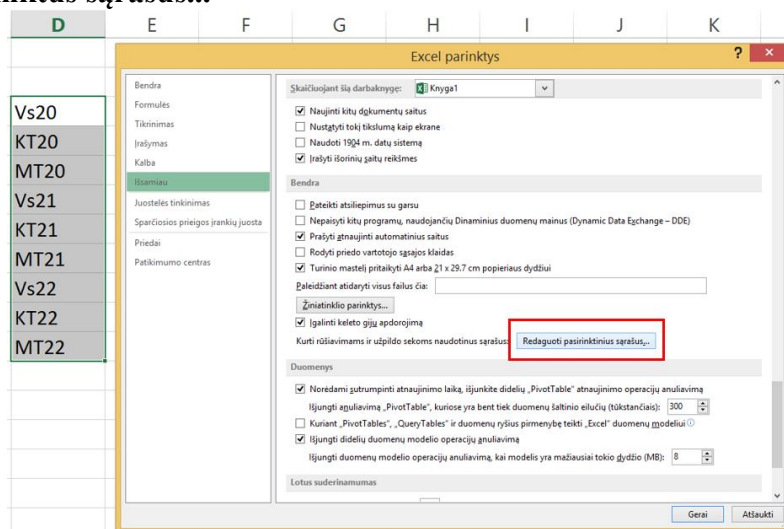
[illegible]tinkas sąrašas...

| D | E | F | G | H | I | J | K |
|---|---|---|---|---|---|---|---|
| Vs20 | | | | | | | |
| KT20 | | | | | | | |
| MT20 | | | | | | | |
| Vs21 | | | | | | | |
| KT21 | | | | | | | |
| MT21 | | | | | | | |
| Vs22 | | | | | | | |
| KT22 | | | | | | | |
| MT22 | | | | | | | |

Excel parinktys

?
×

Bendra
Formulės
Tikrinimas
Įrašymas
Kalba
Išsamiau
Juostelės tinkinimas
Sparčiosios prieigos įrankių juosta
Priedai
Patikimumo centras

Skaičiuojant šią darbaknygę: Knyga1

Naujinti kitų dokumentų saitus
Nustatyti tokį tikslumą kaip ekrane
Naudoti 1904 m. datų sistemą
Įrašyti išorinių saitų reikšmes

Bendra

Pateikti atsiliepimus su garsu
Nepaisyti kitų programų, naudojančių Dinaminius duomenų mainus (Dynamic Data Exchange – DDE)
Prašyti atnaujinti automatinius saitus
Rodyti priedo vartotojo sąsajos klaidas
Turinio mastelį pritaikyti A4 arba 21 x 29.7 cm popieriaus dydžiui
Paleidžiant atidaryti visus failus čia:
Žiniatinklio parinktys...
Įgalinti keleto gijų apdorojimą
Kurti rūšiavimams ir užpildo sekoms naudotinus sąrašus: Redaguoti pasirinktinius sąrašus...

Duomenys

Norėdami sutrumpinti atnaujinimo laiką, išjunkite didelių „PivotTable" atnaujinimo operacijų anuliavimą
Išjungti anuliavimą „PivotTable", kuriose yra bent tiek duomenų šaltinio eilučių (tūkstančiais): 300
Kuriant „PivotTables", „QueryTables" ir duomenų ryšius pirmenybę teikti „Excel" duomenų modeliui
Išjungti didelių duomenų modelio operacijų anuliavimą
Išjungti duomenų modelio operacijų anuliavimą, kai modelis yra mažiausiai tokio dydžio (MB): 8

Lotus suderinamumas

Gerai
Atšaukti